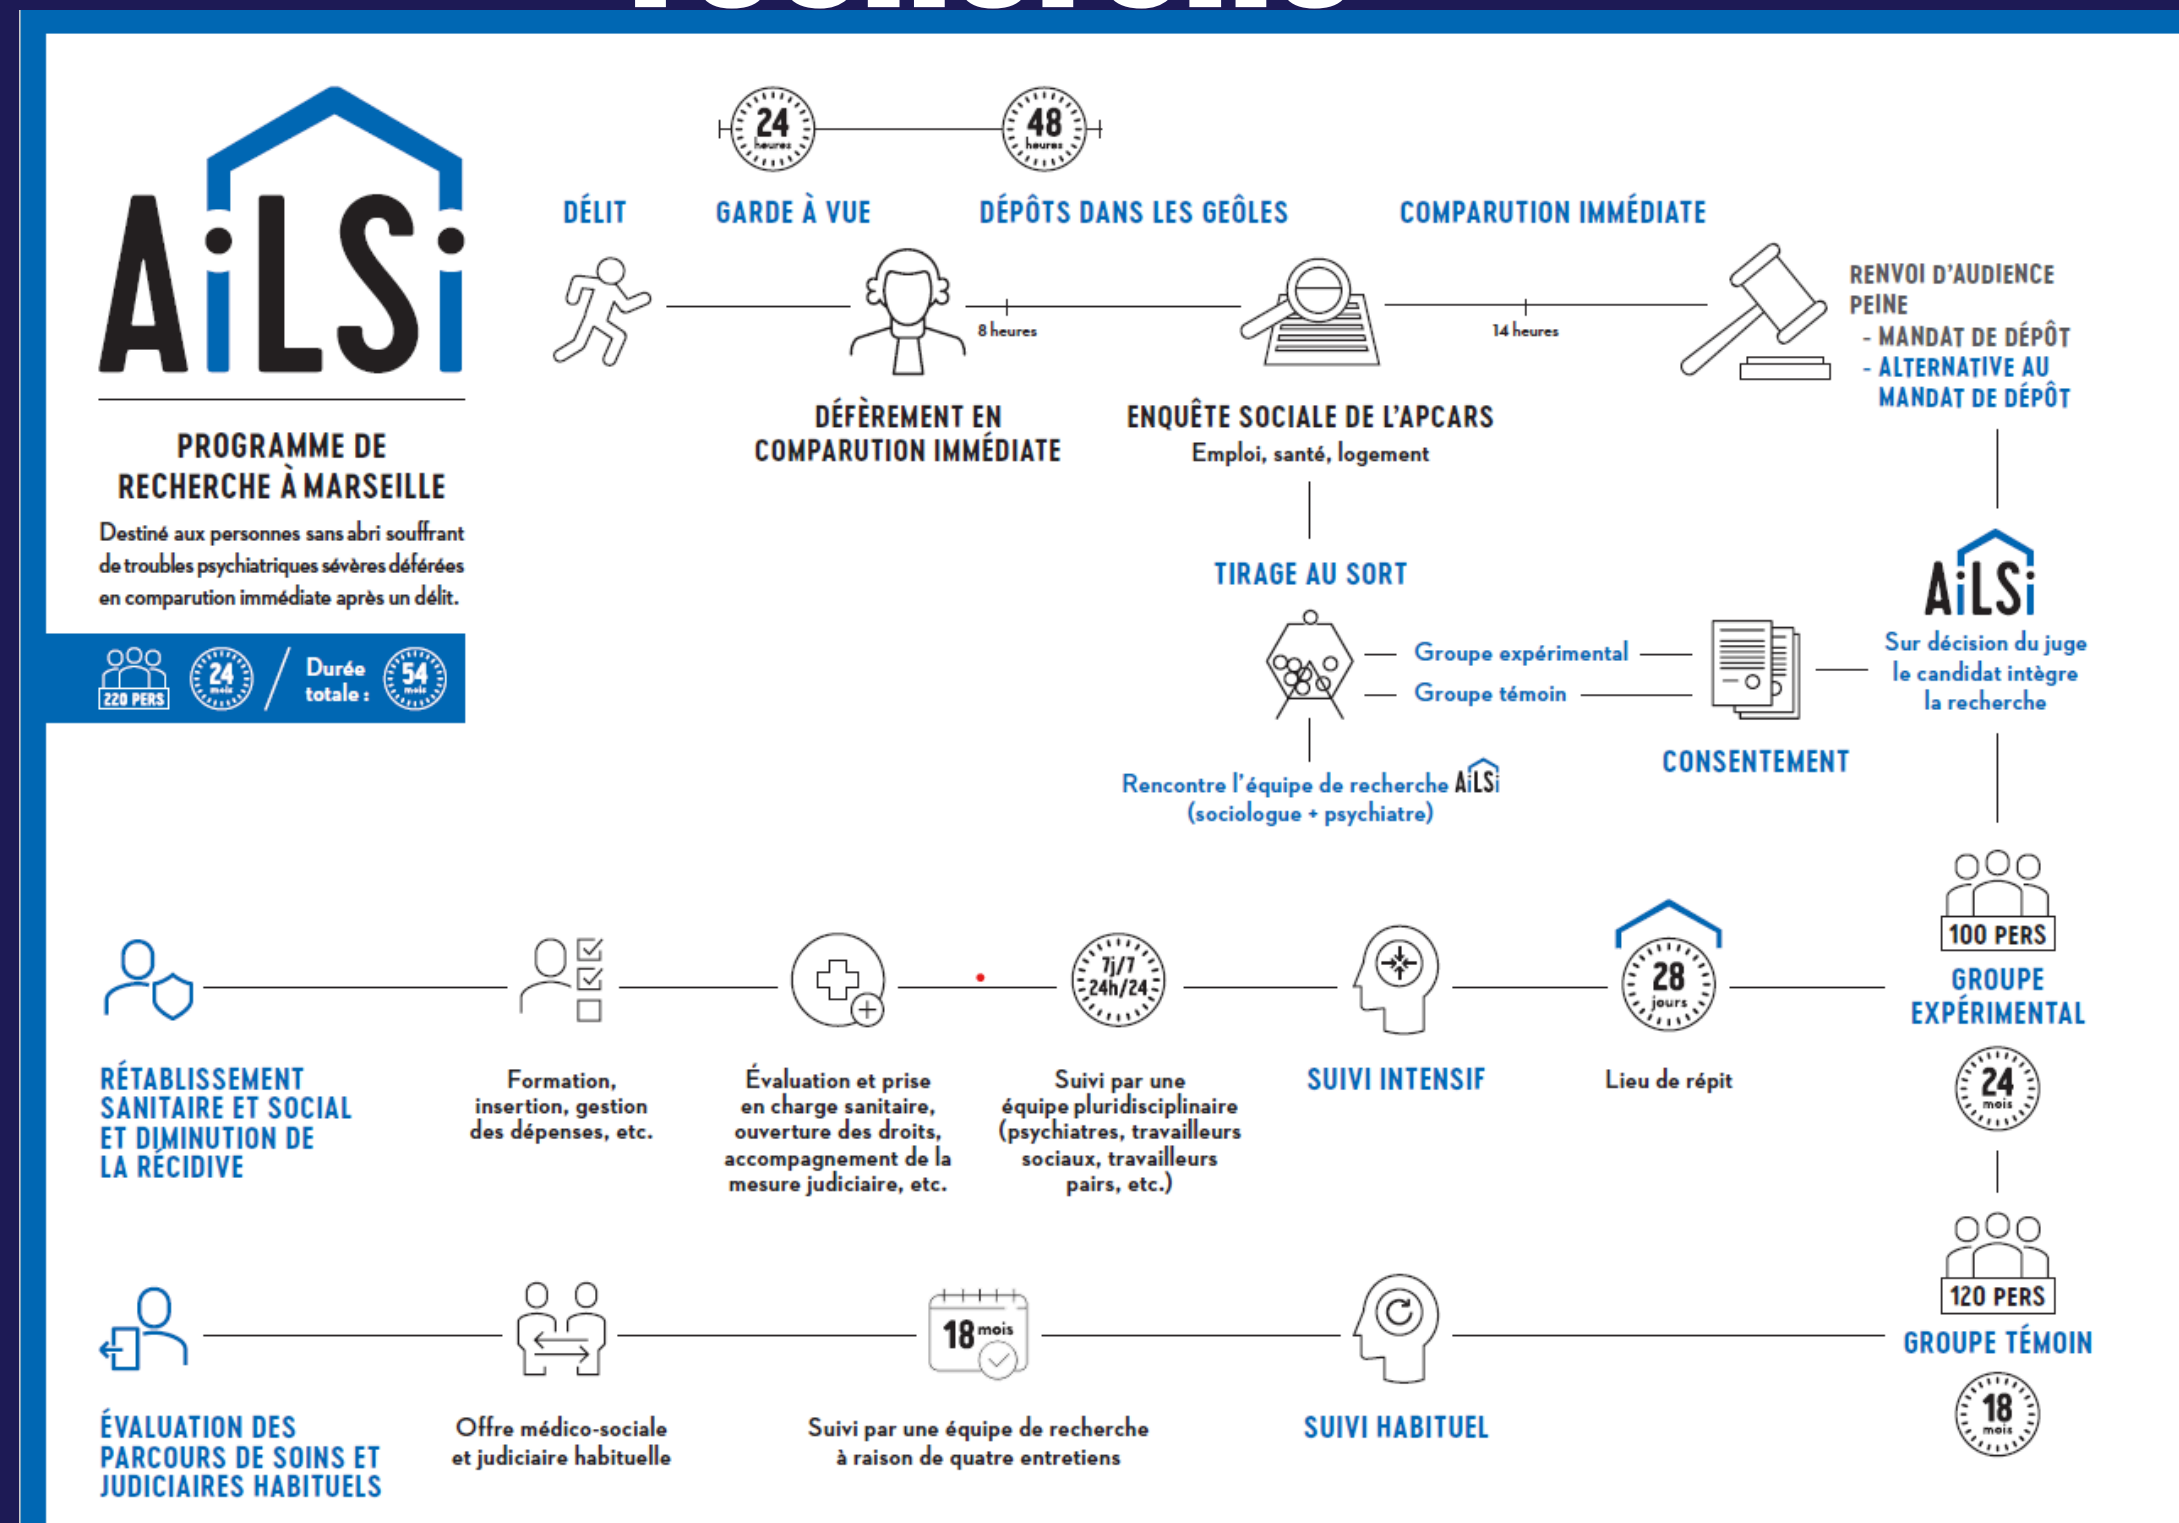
AiLSi

PROGRAMME DE RECHERCHE À MARSEILLE

Destiné aux personnes sans abri souffrant de troubles psychiatriques sévères déférées en comparution immédiate après un délit.

220 PERS 24 mois / Durée totale : 54 mois

24 heures 48 heures

DÉLIT GARDE À VUE DÉPÔTS DANS LES GEÔLES COMPARUTION IMMÉDIATE

8 heures 14 heures

RENVOI D'AUDIENCE
PEINE
- MANDAT DE DÉPÔT
- ALTERNATIVE AU MANDAT DE DÉPÔT

DÉFÈREMENT EN COMPARUTION IMMÉDIATE

ENQUÊTE SOCIALE DE L'APCARS
Emploi, santé, logement

TIRAGE AU SORT

Groupe expérimental
Groupe témoin

AiLSi
Sur décision du juge le candidat intègre la recherche

CONSENTEMENT

Rencontre l'équipe de recherche AiLSi (sociologue + psychiatre)

100 PERS
GROUPE EXPÉRIMENTAL
24 mois

RÉTABLISSEMENT SANITAIRE ET SOCIAL ET DIMINUTION DE LA RÉCIDIVE

Formation, insertion, gestion des dépenses, etc.

Évaluation et prise en charge sanitaire, ouverture des droits, accompagnement de la mesure judiciaire, etc.

7j/7 24h/24
Suivi par une équipe pluridisciplinaire (psychiatres, travailleurs sociaux, travailleurs pairs, etc.)

SUIVI INTENSIF

28 jours
Lieu de répit

120 PERS
GROUPE TÉMOIN
18 mois

ÉVALUATION DES PARCOURS DE SOINS ET JUDICIAIRES HABITUELS

Offre médico-sociale et judiciaire habituelle

18 mois
Suivi par une équipe de recherche à raison de quatre entretiens

SUIVI HABITUEL